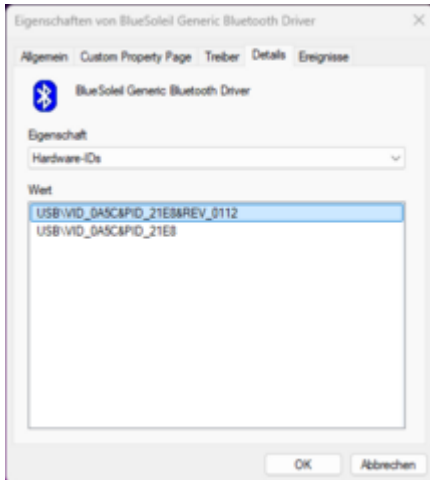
Eigenschaften von BlueSoleil Generic Bluetooth Driver

×

Allgemein
Custom Property Page
Treiber
Details
Ereignisse

BlueSoleil Generic Bluetooth Driver

Eigenschaft

Hardware-IDs

Wert

USB\VID_0A5C&PID_21E8&REV_0112
USB\VID_0A5C&PID_21E8

OK
Abbrechen